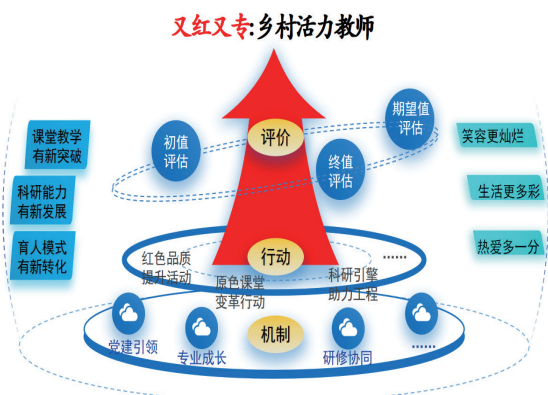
又红又专:乡村活力教师

课堂教学有新突破

科研能力有新发展

育人模式有新转化

初值评估

评价

期望值评估

终值评估

笑容更灿烂

生活更多彩

热爱多一分

红色品质提升活动

行动

原色课堂变革行动

科研引擎助力工程

……

机制

党建引领

专业成长

研修协同